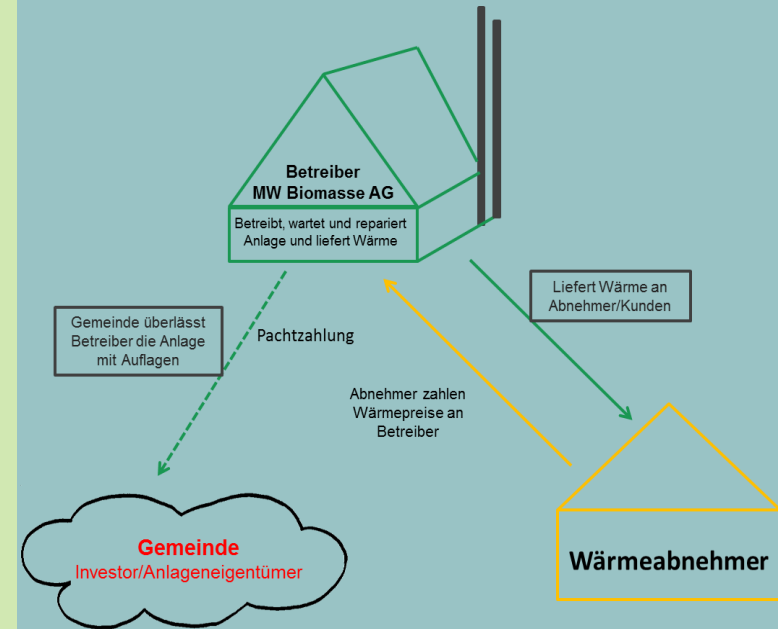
Betreiber
MW Biomasse AG

Betreibt, wartet und repariert Anlage und liefert Wärme

Liefert Wärme an Abnehmer/Kunden

Gemeinde überlässt Betreiber die Anlage mit Auflagen

Pachtzahlung

Abnehmer zahlen Wärmepreise an Betreiber

Gemeinde
Investor/Anlageneigentümer

Wärmeabnehmer